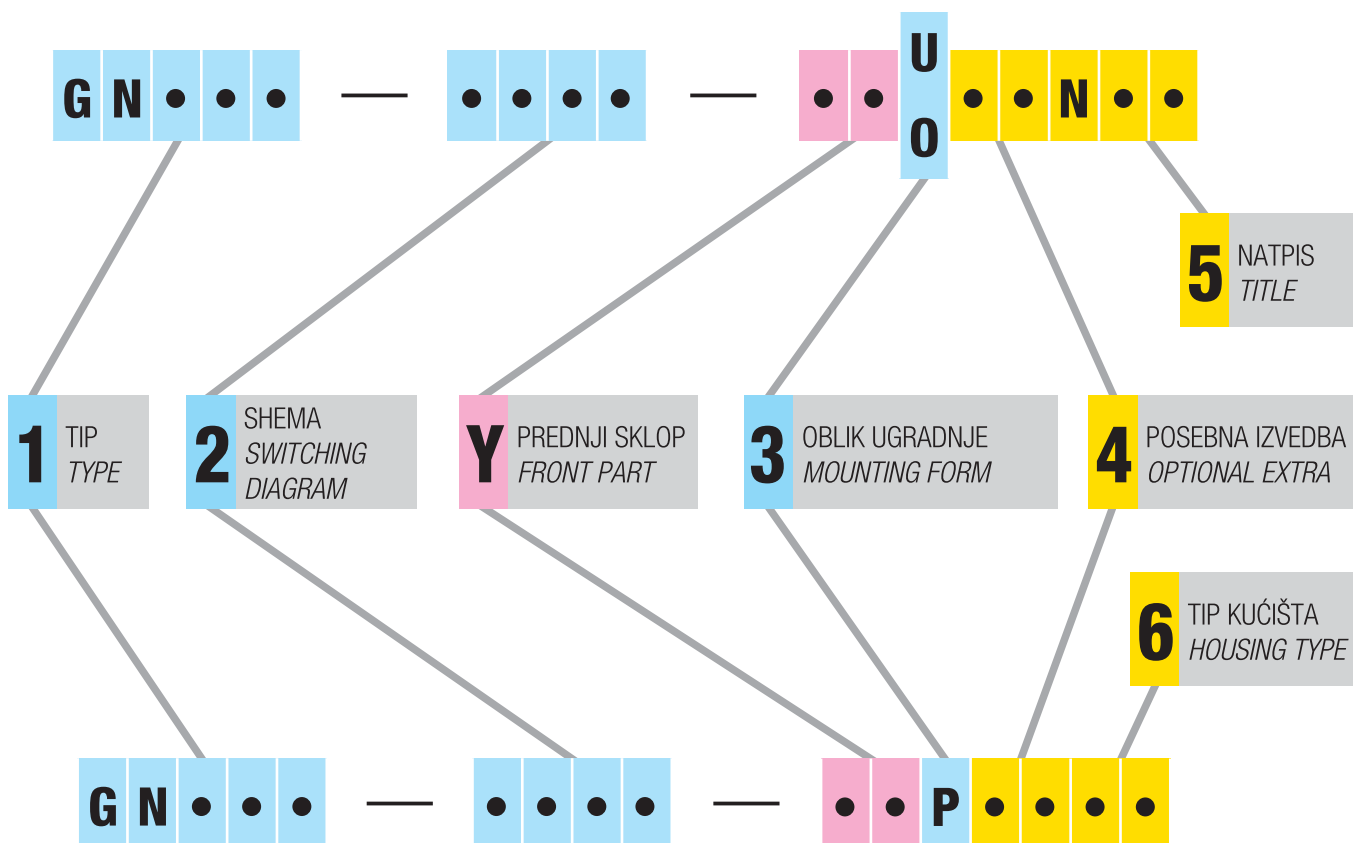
G N • • • — • • • • — • • U O • • N • •

5 NATPIS
TITLE

1 TIP
TYPE

2 SHEMA
SWITCHING DIAGRAM

Y PREDNJI SKLOP
FRONT PART

3 OBLIK UGRADNJE
MOUNTING FORM

4 POSEBNA IZVEDBA
OPTIONAL EXTRA

6 TIP KUĆIŠTA
HOUSING TYPE

G N • • • — • • • • — • • P • • • •